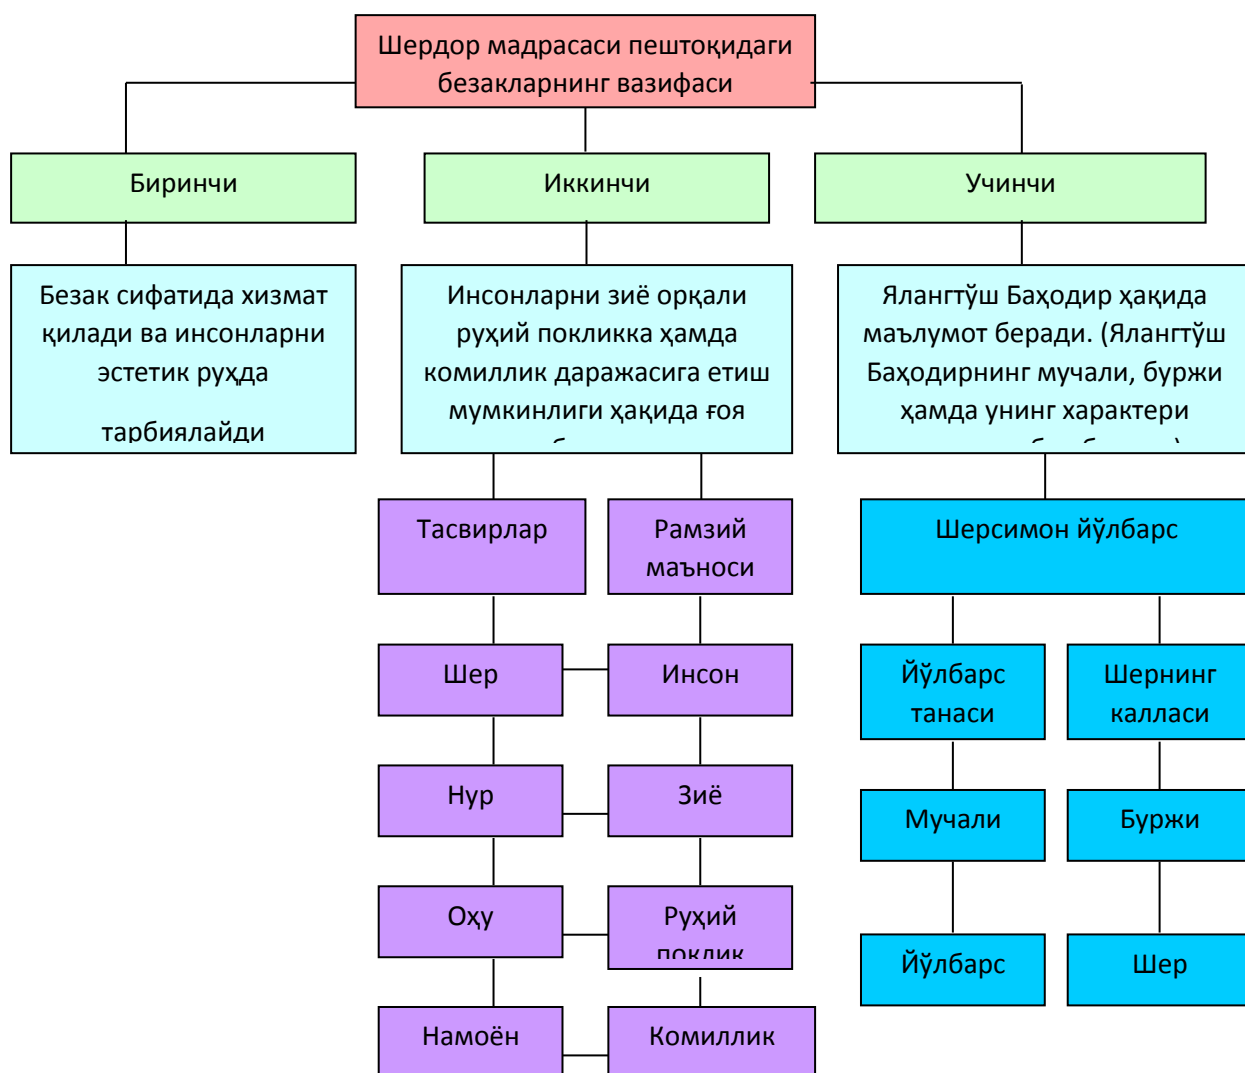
Шердор мадрасаси пештоқидаги безакларнинг вазифаси

Биринчи

Иккинчи

Учинчи

Безак сифатида хизмат қилади ва инсонларни эстетик руҳда тарбиялайди

Инсонларни зиё орқали руҳий покликка ҳамда комиллик даражасига етиш мумкинлиги ҳақида ғоя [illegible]

Ялангтўш Баҳодир ҳақида маълумот беради. (Ялангтўш Баҳодирнинг мучали, буржи ҳамда унинг характери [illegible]

Тасвирлар

Рамзий маъноси

Шерсимон йўлбарс

Шер

Инсон

Йўлбарс танаси

Шернинг калласи

Нур

Зиё

Мучали

Буржи

Оҳу

Руҳий поклик

Йўлбарс

Шер

Намоён

Комиллик